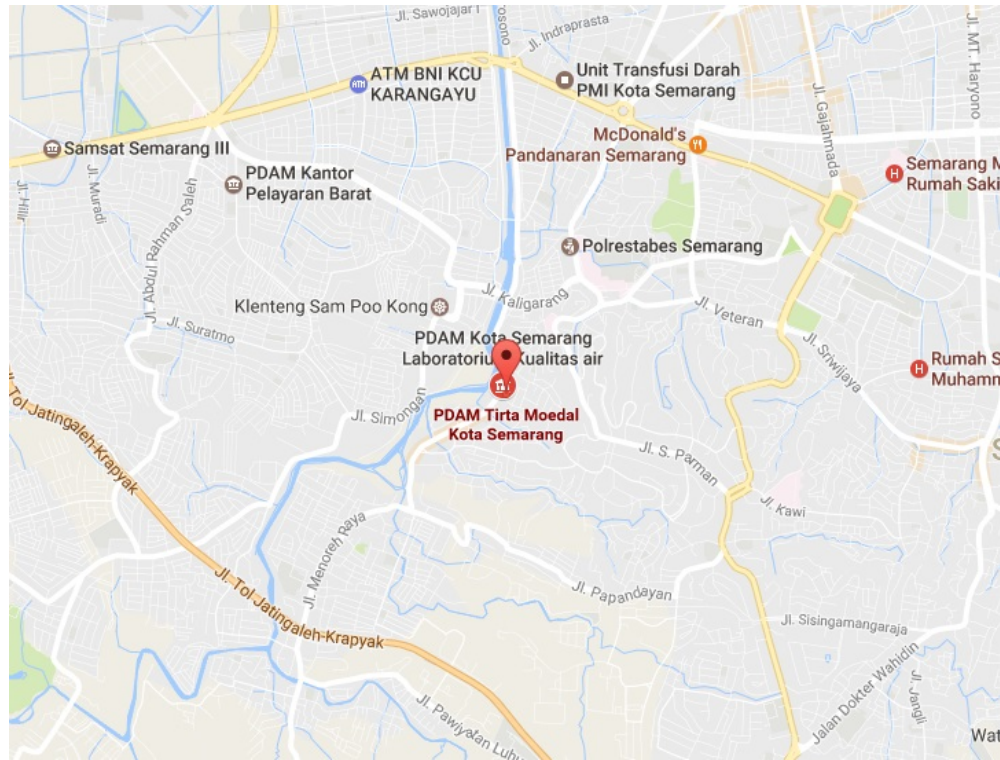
Jl. Sawojajar
Jl. Indraprasta
osono
Jl. MT. Haryono
ATM BNI KCU KARANGAYU
Unit Transfusi Darah PMI Kota Semarang
Jl. Gajahmada
Samsat Semarang III
McDonald's Pandanaran Semarang
Semarang M Rumah Saki
PDAM Kantor Pelayaran Barat
Jl. Hilir
Jl. Muradi
Jl. Abdul Rahman Saleh
Polrestabes Semarang
Jl. Kaligarang
Klenteng Sam Poo Kong
Jl. Suratmo
PDAM Kota Semarang Laboratorium Kualitas air
Jl. Veteran
Jl. Sriwijaya
Rumah S Muhamm
Jl. Simongan
PDAM Tirta Moedal Kota Semarang
Jl. Tol Jatingaleh-Krapyak
Jl. S. Parman
Jl. Kawi
Jl. Menoreh Raya
Jl. Papandayan
Jl. Sisingamangaraja
Jl. Tol Jatingaleh-Krapyak
Jalan Dokter Wahidin
Jl. Jangli
Jl. Pawiyatan Luhur
Wat